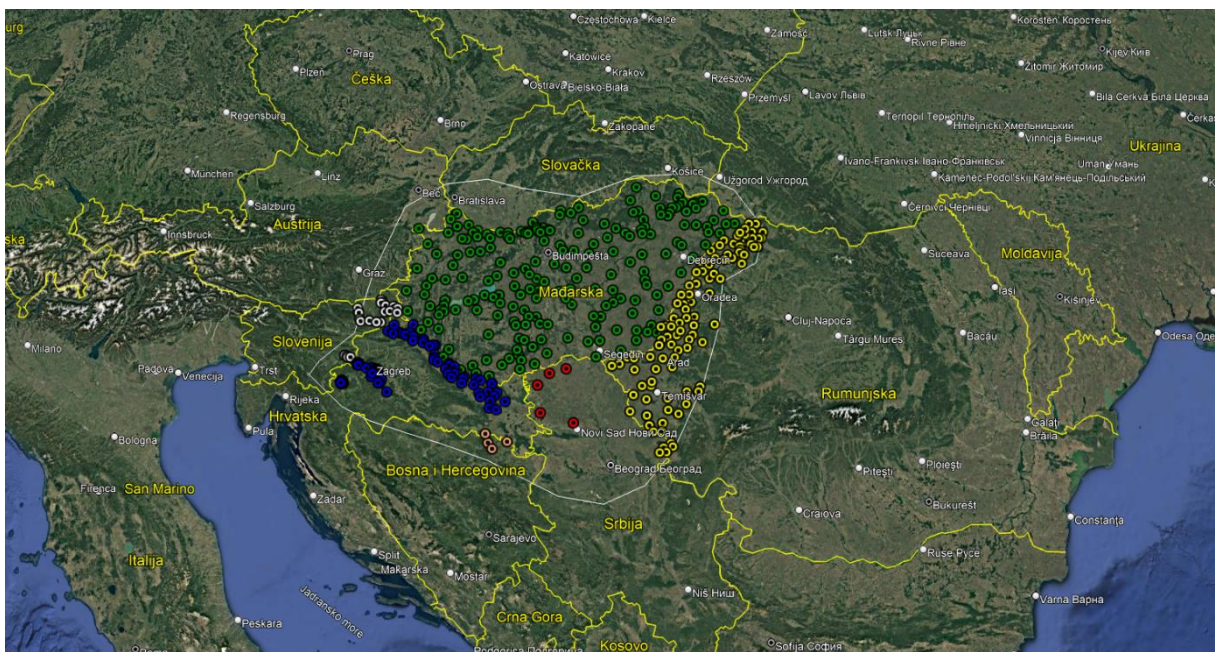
urg
Częstochowa Kielce
Zamość
Lutsk Луцьк
Rivne Рівне
Korosten' Коростень
Kijev Київ
Prag
Plzeň
Češka
Katowice
Kraków
Rzeszów
Žitomir Житомир
Ostrava Bielsko-Biała
Przemyśl
Lavov Львів
Bila Cerkva Біла Церква
Regensburg
Brno
Zakopane
Ternopil Тернопіль
Hmeljnicki Хмельницький
Vinnicja Вінниця
Čerkasi
Ukrajina
Slovačka
Košice
München
Linz
Užgorod Ужгород
Ivano-Frankivsk Івано-Франківськ
Uman Умань
Kamenec-Podol'skij Кам'янець-Подільський
Beč
Bratislava
Salzburg
Austrija
Černivci Чернівці
Innsbruck
ska
Moldavija
Budimpešta
Debrecin
Graz
Suceava
Madžarska
Iaşi
Kišinjev
Oradea
Slovenija
Cluj-Napoca
Milano
Târgu Mures
Bacău
Odesa Оде
Segedin
Zagreb
Arad
Padova
Venecija
Trst
Rijeka
Rumunjska
Hrvatska
Temišvar
Pula
Galaţi
Brăila
Novi Sad Нови Сад
Bologna
Beograd Београд
Bosna i Hercegovina
Piteşti
Ploieşti
Firenca
San Marino
Zadar
Bukurešt
Craiova
Constanţa
Srbija
Sarajevo
Italija
Split
Makarska
Mostar
Ruse Русе
Jadransko more
Niš Ниш
Varna Варна
Peškara
Crna Gora
Kosovo
Sofija София
Podgorica Подгорица